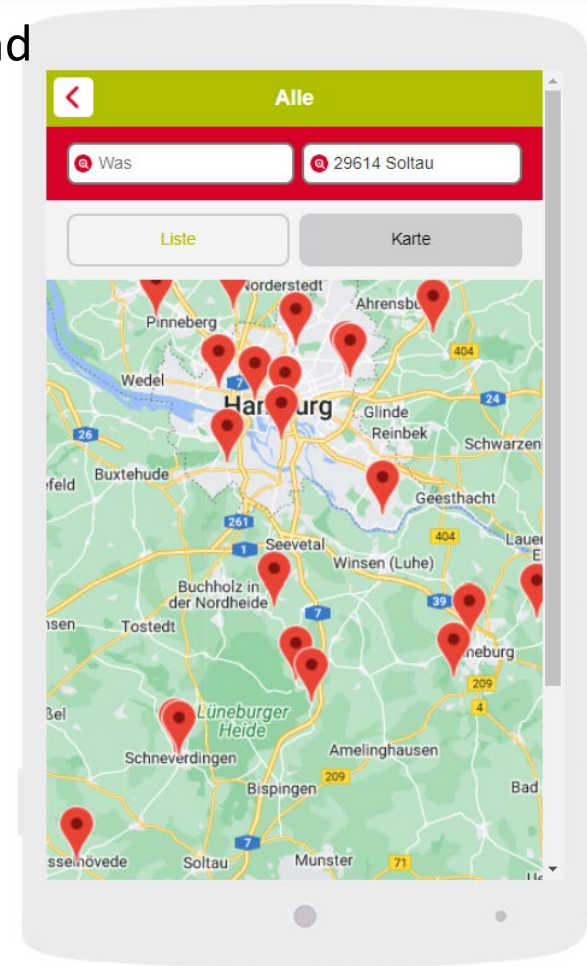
nd

Alle

Was

29614 Soltau

Liste

Karte

Norderstedt
Ahrensbu
Pinneberg
404
Wedel
7
Ha burg
Glinde
24
26
Reinbek
Schwarzen
Buxtehude
efeld
Geesthacht
261
404
Lauen
1
Seevetal
Winsen (Luhe)
Buchholz in der Nordheide
7
39
nsen
Tostedt
neburg
209
4
Lüneburger Heide
Bel
Schneverdingen
Amelinghausen
209
Bad
Bispingen
7
sselhövede
Soltau
Munster
71